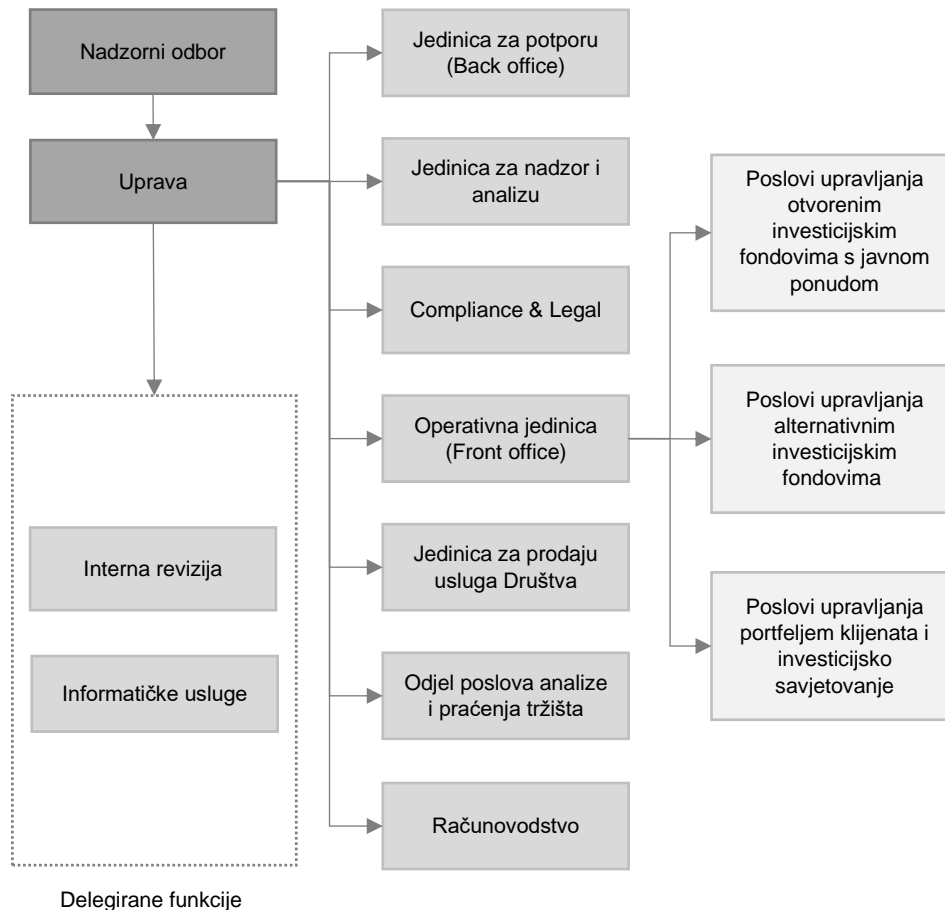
Nadzorni odbor

Uprava

Jedinica za potporu (Back office)

Jedinica za nadzor i analizu

Compliance & Legal

Operativna jedinica (Front office)

Jedinica za prodaju usluga Društva

Odjel poslova analize i praćenja tržišta

Računovodstvo

Poslovi upravljanja otvorenim investicijskim fondovima s javnom ponudom

Poslovi upravljanja alternativnim investicijskim fondovima

Poslovi upravljanja portfeljem klijenata i investicijsko savjetovanje

Interna revizija

Informatičke usluge

Delegirane funkcije